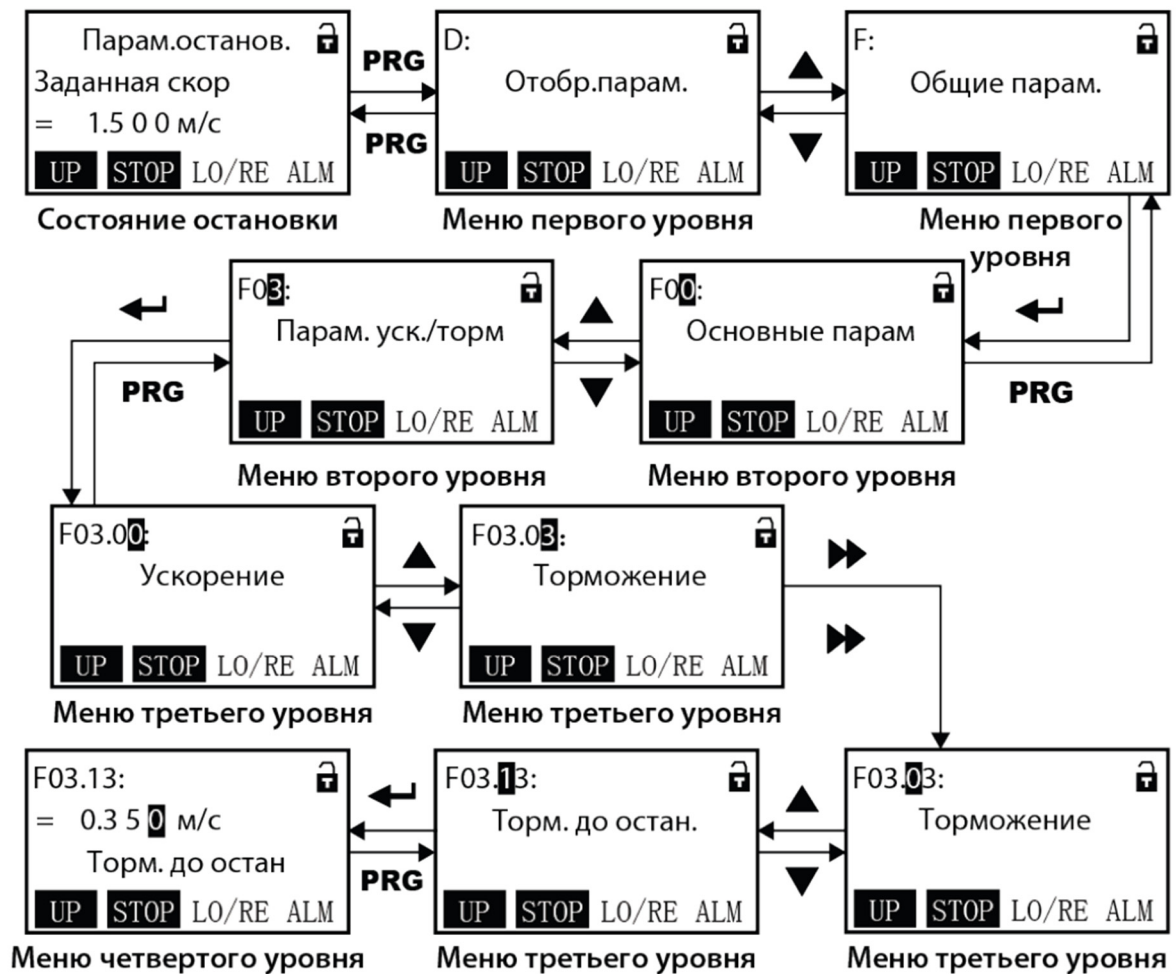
Парам.останов.
Заданная скор
= 1.5 0 0 м/с
UP STOP LO/RE ALM
Состояние остановки

PRG

PRG

D:
Отобр.парам.
UP STOP LO/RE ALM
Меню первого уровня

F:
Общие парам.
UP STOP LO/RE ALM
Меню первого уровня

F03:
Парам. уск./торм
UP STOP LO/RE ALM
Меню второго уровня

PRG

F00:
Основные парам
UP STOP LO/RE ALM
Меню второго уровня

PRG

F03.00:
Ускорение
UP STOP LO/RE ALM
Меню третьего уровня

F03.03:
Торможение
UP STOP LO/RE ALM
Меню третьего уровня

F03.13:
= 0.3 5 0 м/с
Торм. до остан
UP STOP LO/RE ALM
Меню четвертого уровня

PRG

F03.13:
Торм. до остан.
UP STOP LO/RE ALM
Меню третьего уровня

F03.03:
Торможение
UP STOP LO/RE ALM
Меню третьего уровня